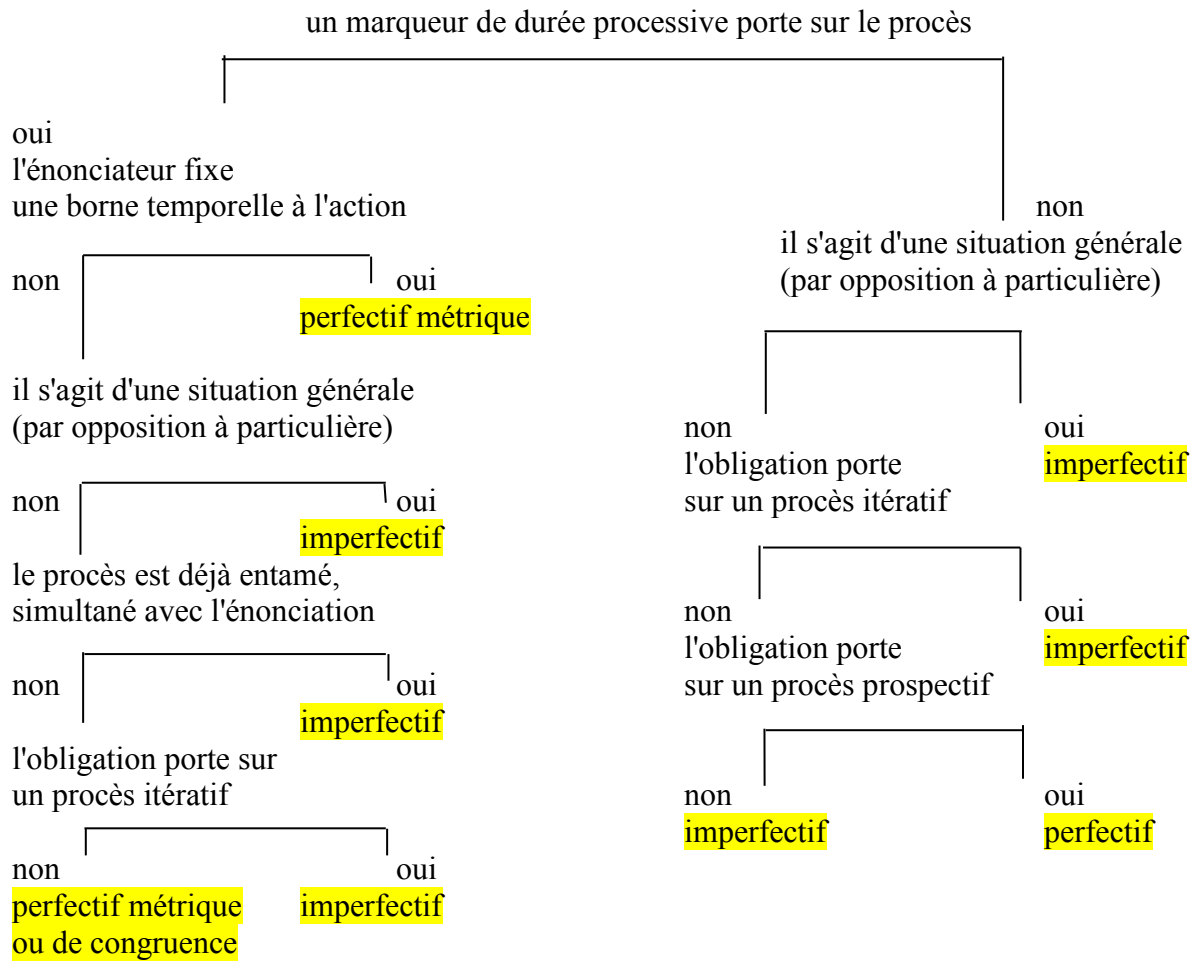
un marqueur de durée processive porte sur le procès

oui
l'énonciateur fixe
une borne temporelle à l'action

non

oui
perfectif métrique

il s'agit d'une situation générale
(par opposition à particulière)

non

oui
imperfectif

le procès est déjà entamé,
simultané avec l'énonciation

non

oui
imperfectif

l'obligation porte sur
un procès itératif

non
perfectif métrique
ou de congruence

oui
imperfectif

non
il s'agit d'une situation générale
(par opposition à particulière)

non
l'obligation porte
sur un procès itératif

oui
imperfectif

non
l'obligation porte
sur un procès prospectif

oui
imperfectif

non
imperfectif

oui
perfectif